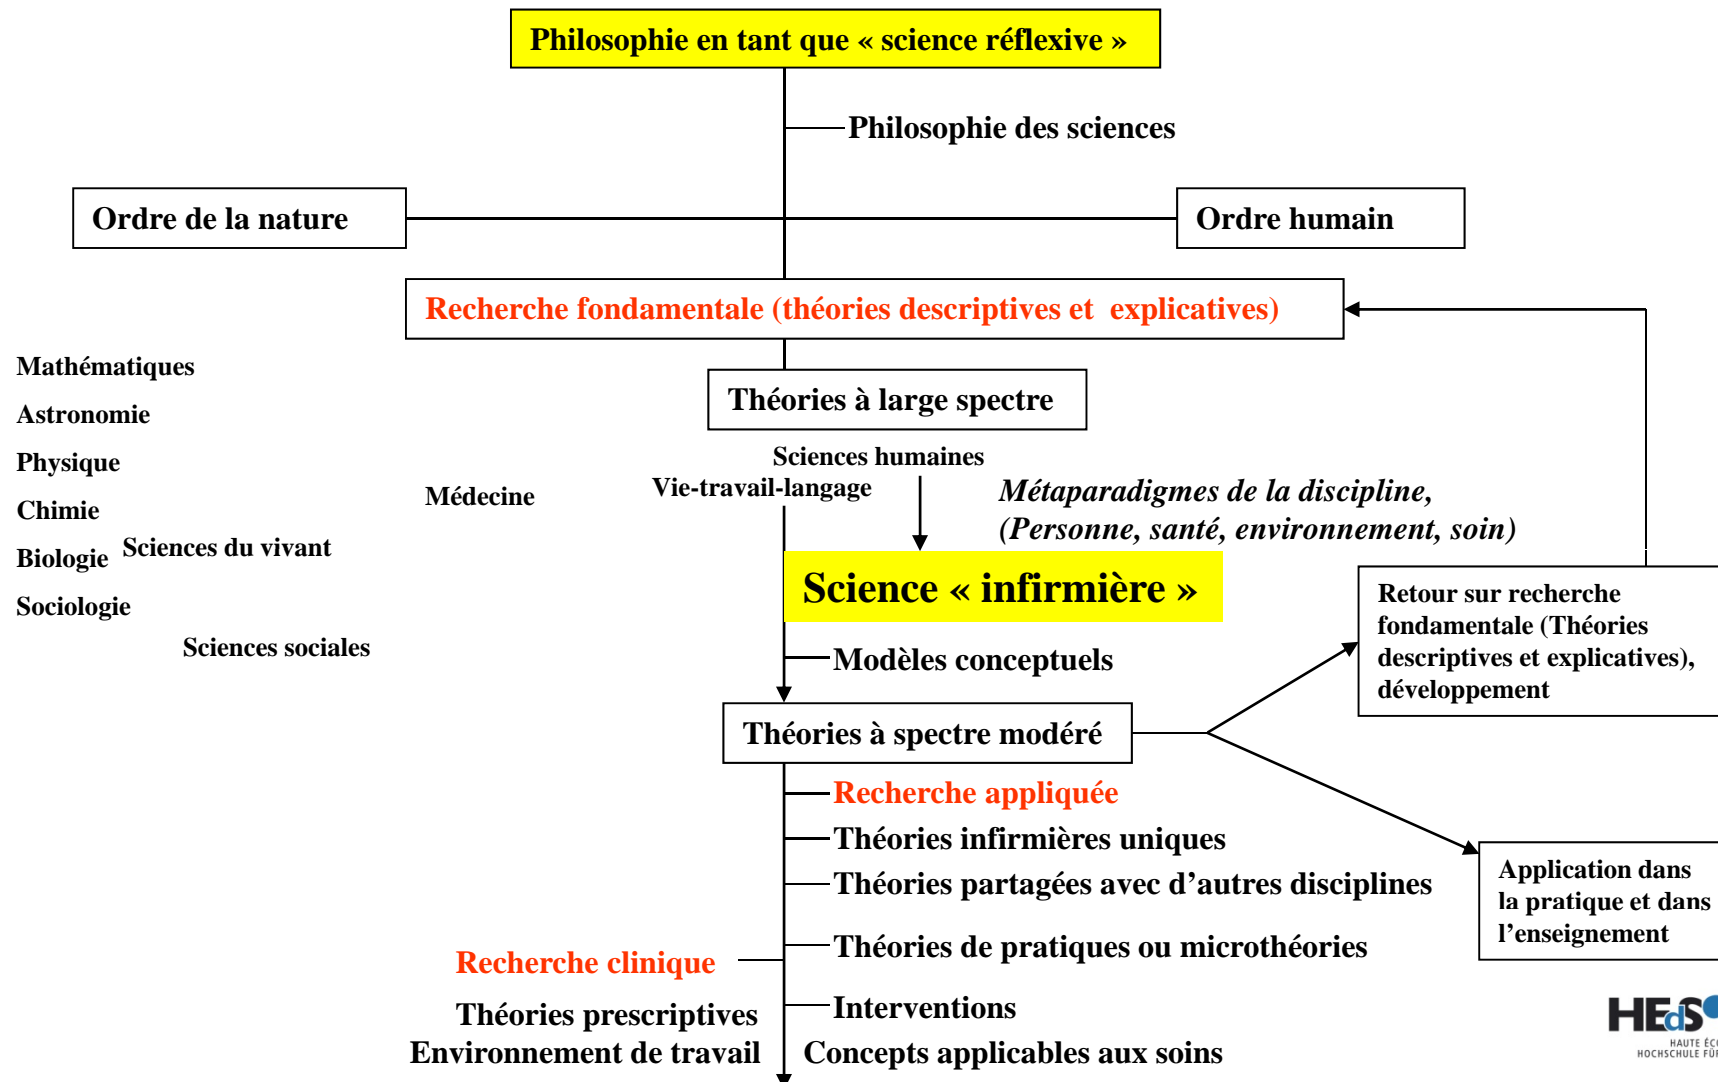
Philosophie en tant que « science réflexive »

Philosophie des sciences

Ordre de la nature

Ordre humain

Recherche fondamentale (théories descriptives et explicatives)

Mathématiques

Astronomie

Physique

Chimie

Biologie

Sciences du vivant

Sociologie

Sciences sociales

Médecine

Théories à large spectre

Sciences humaines

Vie-travail-langage

*Métaparadigmes de la discipline, (Personne, santé, environnement, soin)*

Science « infirmière »

Retour sur recherche fondamentale (Théories descriptives et explicatives), développement

Modèles conceptuels

Théories à spectre modéré

Recherche appliquée

Théories infirmières uniques

Théories partagées avec d'autres disciplines

Application dans la pratique et dans l'enseignement

Recherche clinique

Théories de pratiques ou microthéories

Théories prescriptives

Environnement de travail

Interventions

Concepts applicables aux soins

HEdS
HAUTE ÉC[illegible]
HOCHSCHULE FÜ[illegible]